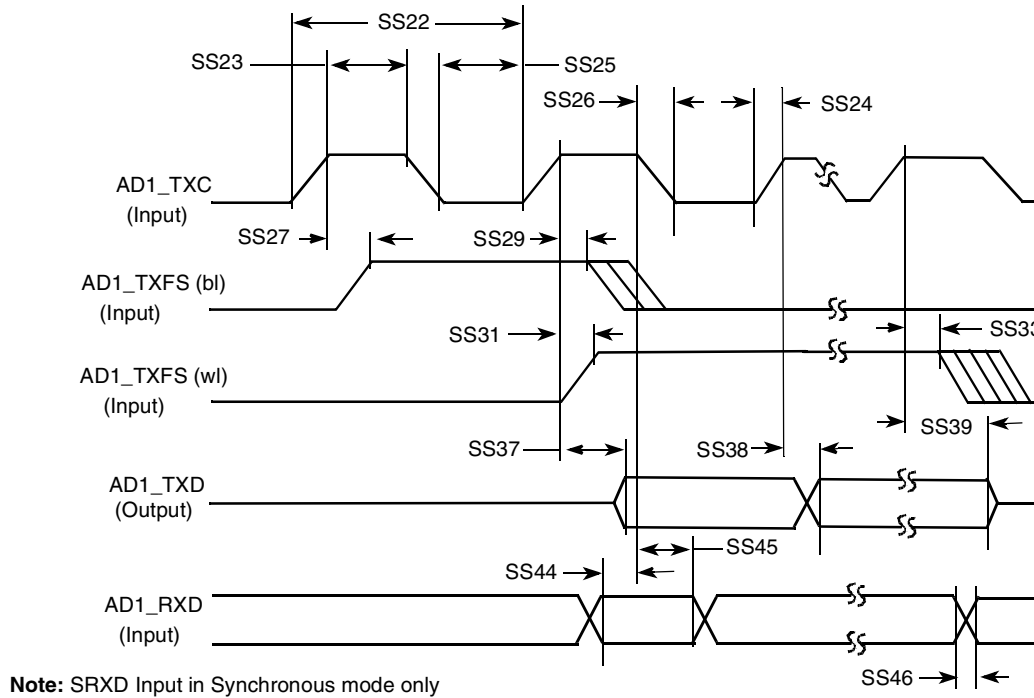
SS22
SS23
SS25
SS26
SS24
AD1_TXC
(Input)
SS27
SS29
AD1_TXFS (bl)
(Input)
SS31
SS3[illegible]
AD1_TXFS (wl)
(Input)
SS39
SS37
SS38
AD1_TXD
(Output)
SS45
SS44
AD1_RXD
(Input)
SS46
**Note:** SRXD Input in Synchronous mode only